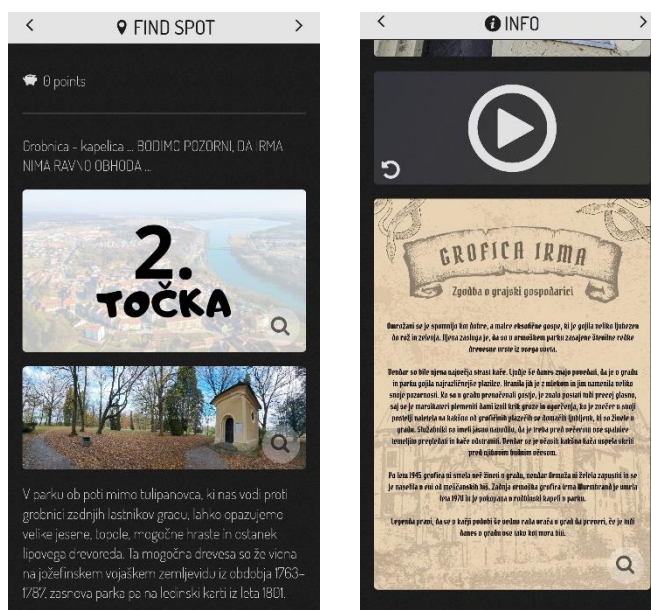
< FIND SPOT >

0 points

Grobnica - kapelica ... BODIMO POZORNI, DA IRMA NIMA RAV\O OBHODA ...

2. TOČKA

V parku ob poti mimo tulipanovca, ki nas vodi proti grobnici zadnjih lastnikov gradu, lahko opazujemo velike jesene, topole, mogočne hraste in ostanek lipovega drevoreda. Ta mogočna drevesa so že vidna na jožefinskem vojaškem zemljevidu iz obdobja 1763–1787, zasnova parka pa na leđinski karti iz leta 1801.

< INFO >

GROFICA IRMA

Zgodba o grajski gospodarici

Omrožani se je spominjajo kot dobre, a malce ekscentrične gospe, ki je gojila veliko ljubezen do rož in zelenja. Njena zasluga je, da so v ormoškem parku zasajene številne redke drevesne vrste iz novega sveta.

Vendar so bile njena največja strast kače. Ljudje še danes znajo povedati, da je v gradu in parku gojila najrazličnejše plazilce. Hranila jih je z mlekom in jim namenila veliko svoje pozornosti. Ko so v gradu prenočevali gostje, je znala postati tudi preveč glasno, saj se je marsikateri plemeniti damski izvil krik groze in ogorčenja, ko je zvečer v svoji postelji naletela na kakšno od grofičinih plazečih se domačih ljubljenk, ki so živele v gradu. Služabniki so imeli jasno naročilo, da je treba pred večerom vse spalnice temeljito preiskati in kače odstraniti. Vendar se je večkrat kakšna kača uspela skriti pred njihovim budnim očesom.

Po letu 1945 grofica ni smela več živeti v gradu, vendar Ormoža ni želela zapustiti in se je naselila v eni od meščanskih hiš. Zadnja ormoška grofica Irma Wurmbrand je umrla leta 1978 in je pokopana v rodbinski kapeli v parku.

Legenda pravi, da se v kaži podobi še vedno rada vrača v grad in preveri, če je tudi danes v gradu vse tako kot mora biti.